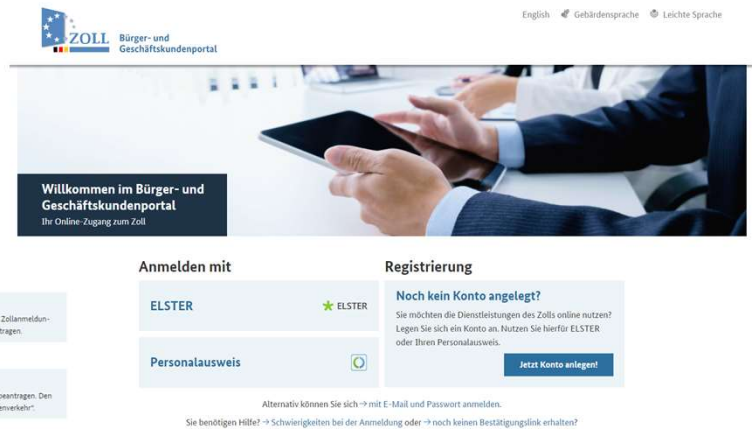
ZOLL Bürger- und Geschäftskundenportal

English Gebärdensprache Leichte Sprache

Willkommen im Bürger- und Geschäftskundenportal
Ihr Online-Zugang zum Zoll

Zollanmeldun- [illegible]tragen.

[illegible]beantragen. Den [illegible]nverkehr".

Anmelden mit

ELSTER
ELSTER

Personalausweis

Registrierung

Noch kein Konto angelegt?
Sie möchten die Dienstleistungen des Zolls online nutzen? Legen Sie sich ein Konto an. Nutzen Sie hierfür ELSTER oder Ihren Personalausweis.

Jetzt Konto anlegen!

Alternativ können Sie sich → mit E-Mail und Passwort anmelden.

Sie benötigen Hilfe? → Schwierigkeiten bei der Anmeldung oder → noch keinen Bestätigungslink erhalten?